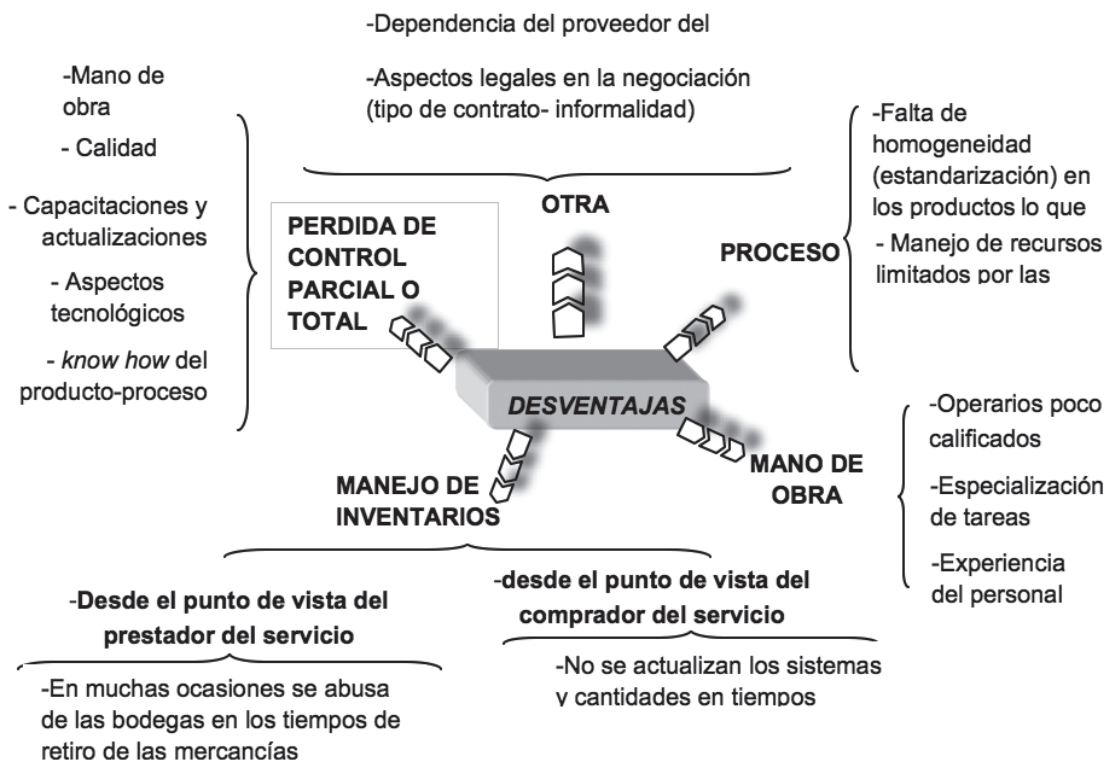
-Dependencia del proveedor del

-Aspectos legales en la negociación (tipo de contrato- informalidad)

-Mano de obra

- Calidad

- Capacitaciones y actualizaciones

- Aspectos tecnológicos

- *know how* del producto-proceso

PERDIDA DE CONTROL PARCIAL O TOTAL

OTRA

-Falta de homogeneidad (estandarización) en los productos lo que

- Manejo de recursos limitados por las

PROCESO

DESVENTAJAS

-Operarios poco calificados

-Especialización de tareas

-Experiencia del personal

MANO DE OBRA

MANEJO DE INVENTARIOS

-Desde el punto de vista del prestador del servicio

-En muchas ocasiones se abusa de las bodegas en los tiempos de retiro de las mercancías

-desde el punto de vista del comprador del servicio

-No se actualizan los sistemas y cantidades en tiempos